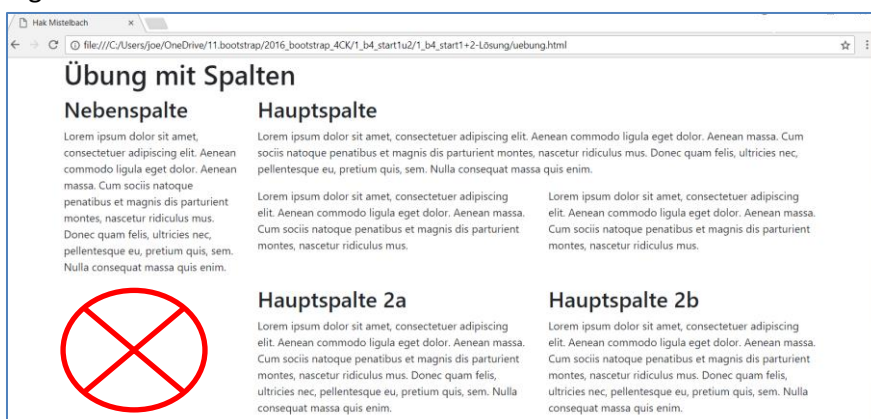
Hak Mistelbach ×

file:///C:/Users/joe/OneDrive/11.bootstrap/2016_bootstrap_4CK/1_b4_start1u2/1_b4_start1+2-Lösung/uebung.html

Übung mit Spalten

Nebenspalte

Lorem ipsum dolor sit amet, consectetuer adipiscing elit. Aenean commodo ligula eget dolor. Aenean massa. Cum sociis natoque penatibus et magnis dis parturient montes, nascetur ridiculus mus. Donec quam felis, ultricies nec, pellentesque eu, pretium quis, sem. Nulla consequat massa quis enim.

Hauptspalte

Lorem ipsum dolor sit amet, consectetuer adipiscing elit. Aenean commodo ligula eget dolor. Aenean massa. Cum sociis natoque penatibus et magnis dis parturient montes, nascetur ridiculus mus. Donec quam felis, ultricies nec, pellentesque eu, pretium quis, sem. Nulla consequat massa quis enim.

Lorem ipsum dolor sit amet, consectetuer adipiscing elit. Aenean commodo ligula eget dolor. Aenean massa. Cum sociis natoque penatibus et magnis dis parturient montes, nascetur ridiculus mus.

Lorem ipsum dolor sit amet, consectetuer adipiscing elit. Aenean commodo ligula eget dolor. Aenean massa. Cum sociis natoque penatibus et magnis dis parturient montes, nascetur ridiculus mus.

Hauptspalte 2a

Lorem ipsum dolor sit amet, consectetuer adipiscing elit. Aenean commodo ligula eget dolor. Aenean massa. Cum sociis natoque penatibus et magnis dis parturient montes, nascetur ridiculus mus. Donec quam felis, ultricies nec, pellentesque eu, pretium quis, sem. Nulla consequat massa quis enim.

Hauptspalte 2b

Lorem ipsum dolor sit amet, consectetuer adipiscing elit. Aenean commodo ligula eget dolor. Aenean massa. Cum sociis natoque penatibus et magnis dis parturient montes, nascetur ridiculus mus. Donec quam felis, ultricies nec, pellentesque eu, pretium quis, sem. Nulla consequat massa quis enim.